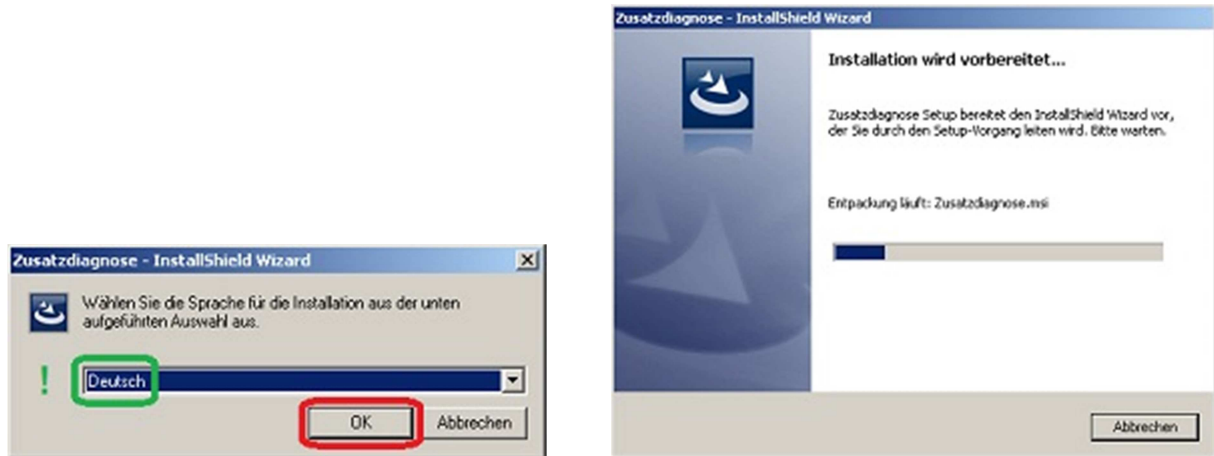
Zusatzdiagnose - InstallShield Wizard

Wählen Sie die Sprache für die Installation aus der unten aufgeführten Auswahl aus.

!

Deutsch

OK

Abbrechen

Zusatzdiagnose - InstallShield Wizard

Installation wird vorbereitet...

Zusatzdiagnose Setup bereitet den InstallShield Wizard vor, der Sie durch den Setup-Vorgang leiten wird. Bitte warten.

Entpackung läuft: Zusatzdiagnose.msi

Abbrechen